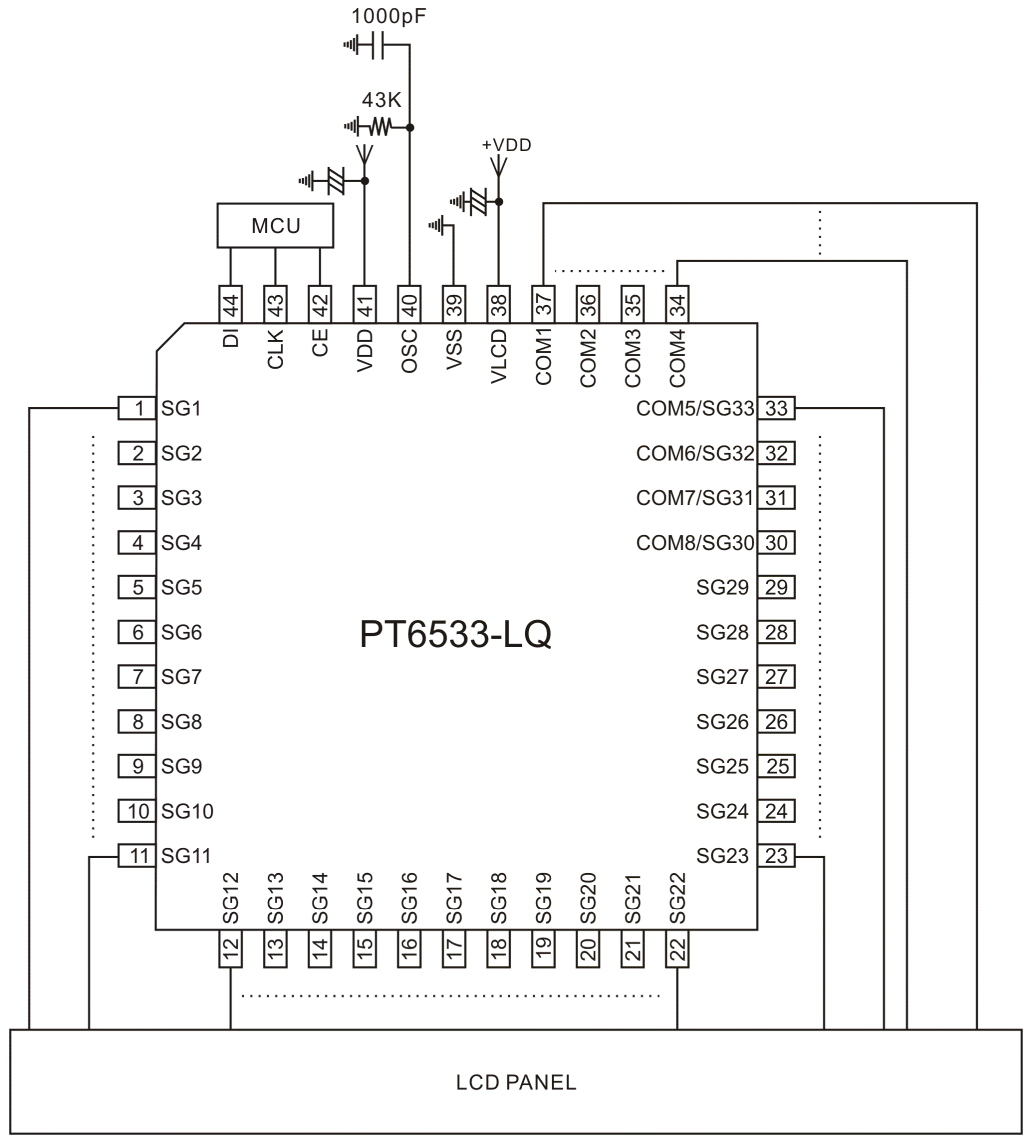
1000pF

43K

+VDD

MCU

44 DI
43 CLK
42 CE
41 VDD
40 OSC
39 VSS
38 VLCD
37 COM1
36 COM2
35 COM3
34 COM4

1 SG1
2 SG2
3 SG3
4 SG4
5 SG5
6 SG6
7 SG7
8 SG8
9 SG9
10 SG10
11 SG11

COM5/SG33 33
COM6/SG32 32
COM7/SG31 31
COM8/SG30 30
SG29 29
SG28 28
SG27 27
SG26 26
SG25 25
SG24 24
SG23 23

PT6533-LQ

SG12 12
SG13 13
SG14 14
SG15 15
SG16 16
SG17 17
SG18 18
SG19 19
SG20 20
SG21 21
SG22 22

LCD PANEL